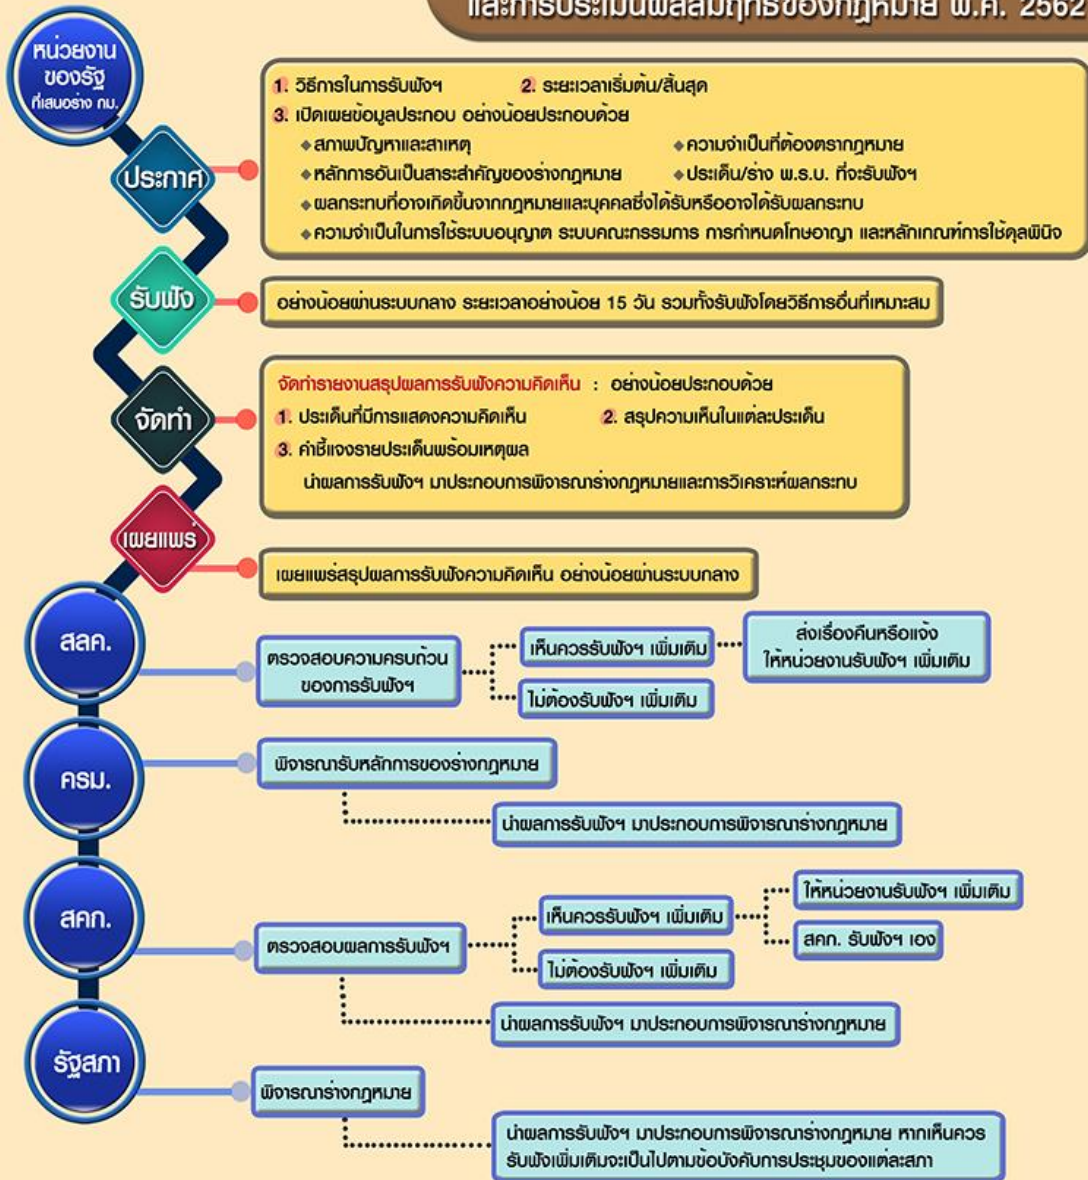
และการประเมินผลสัมฤทธิ์ของกฎหมาย พ.ศ. 2562

หน่วยงานของรัฐ ที่เสนอร่าง กม.

ประกาศ

1. วิธีการในการรับฟังฯ
2. ระยะเวลาเริ่มต้น/สิ้นสุด
3. เปิดเผยข้อมูลประกอบ อย่างน้อยประกอบด้วย
◆สภาพปัญหาและสาเหตุ
◆ความจำเป็นที่ต้องตรากฎหมาย
◆หลักการอันเป็นสาระสำคัญของร่างกฎหมาย
◆ประเด็น/ร่าง พ.ร.บ. ที่จะรับฟังฯ
◆ผลกระทบที่อาจเกิดขึ้นจากกฎหมายและบุคคลซึ่งได้รับหรืออาจได้รับผลกระทบ
◆ความจำเป็นในการใช้ระบบอนุญาต ระบบคณะกรรมการ การกำหนดโทษอาญา และหลักเกณฑ์การใช้ดุลพินิจ

รับฟัง

อย่างน้อยผ่านระบบกลาง ระยะเวลาอย่างน้อย 15 วัน รวมทั้งรับฟังโดยวิธีการอื่นที่เหมาะสม

จัดทำ

จัดทำรายงานสรุปผลการรับฟังความคิดเห็น : อย่างน้อยประกอบด้วย
1. ประเด็นที่มีการแสดงความคิดเห็น
2. สรุปความเห็นในแต่ละประเด็น
3. คำชี้แจงรายประเด็นพร้อมเหตุผล
นำผลการรับฟังฯ มาประกอบการพิจารณาร่างกฎหมายและการวิเคราะห์ผลกระทบ

เผยแพร่

เผยแพร่สรุปผลการรับฟังความคิดเห็น อย่างน้อยผ่านระบบกลาง

สลค.

ตรวจสอบความครบถ้วนของการรับฟังฯ
เห็นควรรับฟังฯ เพิ่มเติม
ส่งเรื่องคืนหรือแจ้งให้หน่วยงานรับฟังฯ เพิ่มเติม
ไม่ต้องรับฟังฯ เพิ่มเติม

ครม.

พิจารณารับหลักการของร่างกฎหมาย
นำผลการรับฟังฯ มาประกอบการพิจารณาร่างกฎหมาย

สคก.

ตรวจสอบผลการรับฟังฯ
เห็นควรรับฟังฯ เพิ่มเติม
ให้หน่วยงานรับฟังฯ เพิ่มเติม
สคก. รับฟังฯ เอง
ไม่ต้องรับฟังฯ เพิ่มเติม
นำผลการรับฟังฯ มาประกอบการพิจารณาร่างกฎหมาย

รัฐสภา

พิจารณาร่างกฎหมาย
นำผลการรับฟังฯ มาประกอบการพิจารณาร่างกฎหมาย หากเห็นควรรับฟังเพิ่มเติมจะเป็นไปตามข้อบังคับการประชุมของแต่ละสภา